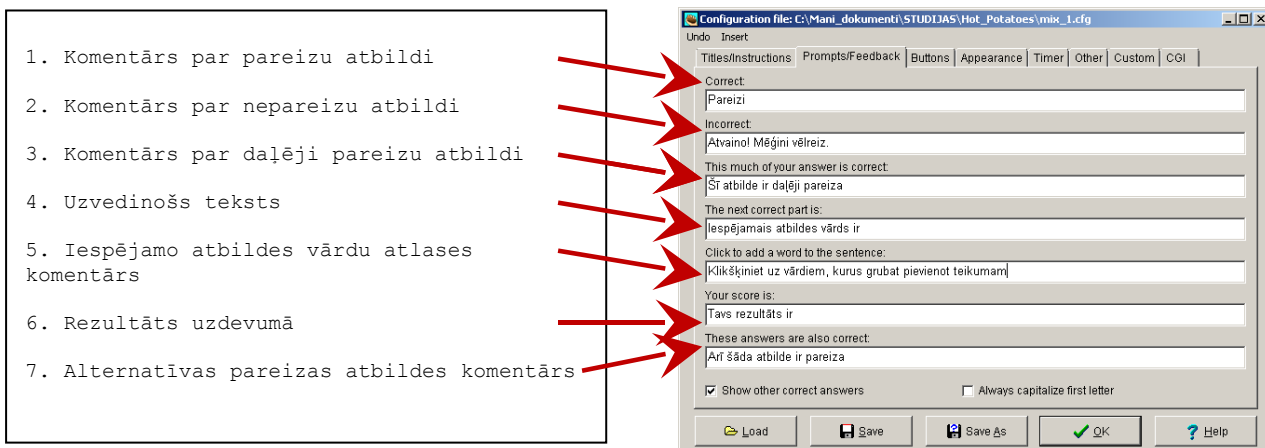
1. Komentārs par pareizu atbildi

2. Komentārs par nepareizu atbildi

3. Komentārs par daļēji pareizu atbildi

4. Uzvedinošs teksts

5. Iespējamo atbildes vārdu atlases komentārs

6. Rezultāts uzdevumā

7. Alternatīvas pareizas atbildes komentārs

Configuration file: C:\Mani_dokumenti\STUDIJAS\Hot_Potatoes\mix_1.cfg

Undo Insert

Titles/Instructions | Prompts/Feedback | Buttons | Appearance | Timer | Other | Custom | CGI

Correct:
Pareizi

Incorrect:
Atvaino! Mēģini vēlreiz.

This much of your answer is correct:
Šī atbilde ir daļēji pareiza

The next correct part is:
Iespējamais atbildes vārds ir

Click to add a word to the sentence:
Klikšķiniet uz vārdiem, kurus grubat pievienot teikumam

Your score is:
Tavs rezultāts ir

These answers are also correct:
Arī šāda atbilde ir pareiza

Show other correct answers
Always capitalize first letter

Load | Save | Save As | OK | Help